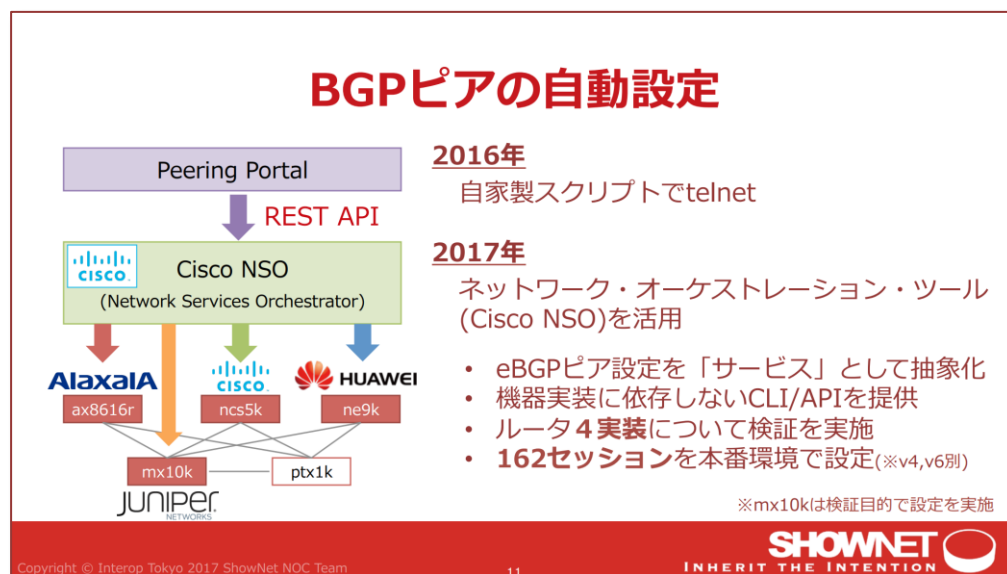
BGPピアの自動設定

Peering Portal

REST API

CISCO

Cisco NSO
(Network Services Orchestrator)

AlaxalA

CISCO

HUAWEI

ax8616r

ncs5k

ne9k

mx10k

ptx1k

JUNIPer NETWORKS

2016年
自家製スクリプトでtelnet

2017年
ネットワーク・オーケストレーション・ツール (Cisco NSO)を活用

• eBGPピア設定を「サービス」として抽象化
• 機器実装に依存しないCLI/APIを提供
• ルータ４実装について検証を実施
• 162セッションを本番環境で設定(※v4,v6別)

※mx10kは検証目的で設定を実施

Copyright © Interop Tokyo 2017 ShowNet NOC Team

11

SHOWNET
INHERIT THE INTENTION